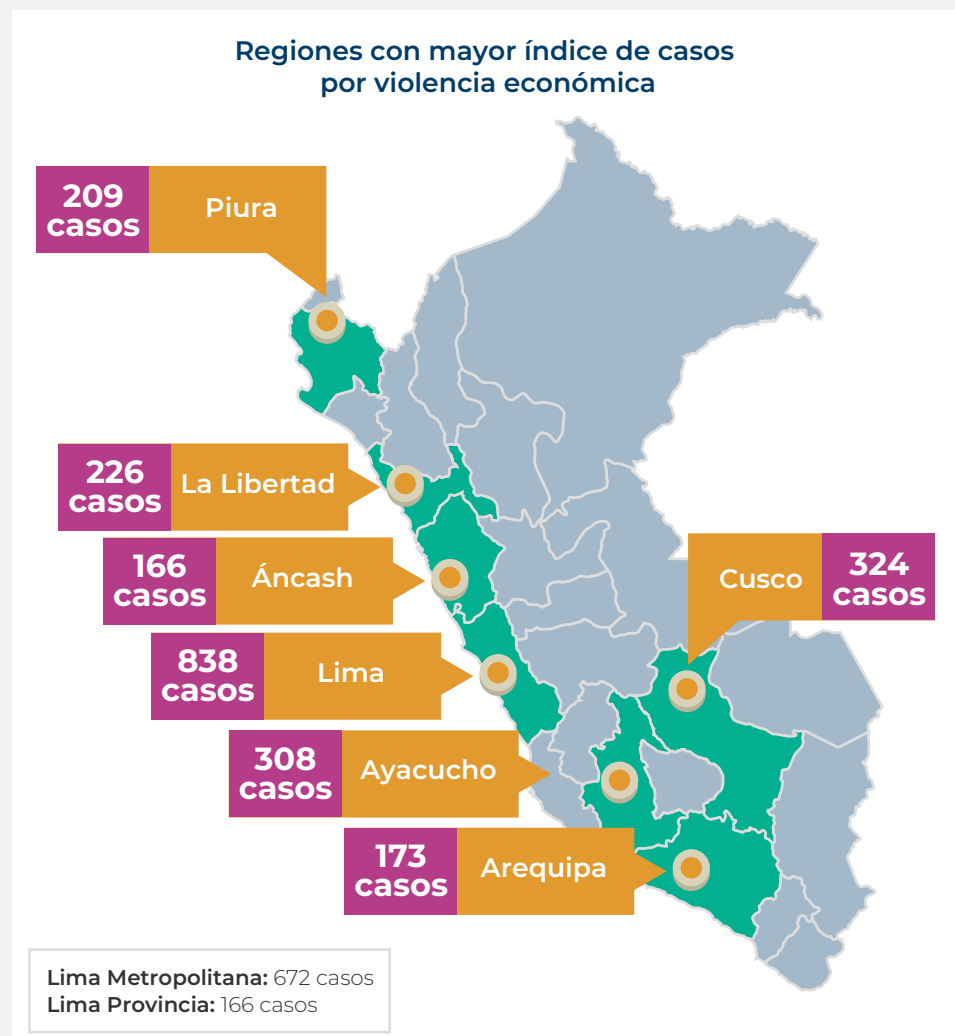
Regiones con mayor índice de casos por violencia económica

209 casos Piura

226 casos La Libertad

166 casos Áncash

838 casos Lima

308 casos Ayacucho

173 casos Arequipa

Cusco 324 casos

**Lima Metropolitana:** 672 casos
**Lima Provincia:** 166 casos